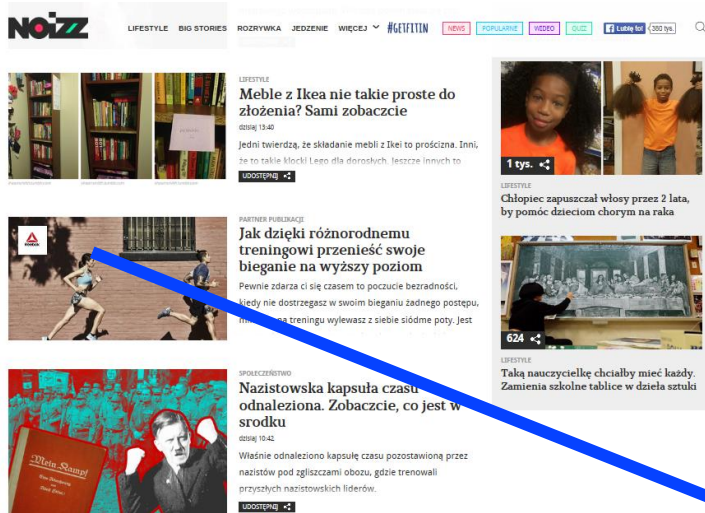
NOIZZ LIFESTYLE BIG STORIES ROZRYWKA JEDZENIE WIĘCEJ #GETFITIN NEWS POPULARNE WIDEO QUIZ Lubię to! 380 tys.

LIFESTYLE
Meble z Ikea nie takie proste do złożenia? Sami zobaczcie
dzisiaj 13:40
Jedni twierdzą, że składanie mebli z Ikei to prościzna. Inni, że to takie klocki Lego dla dorosłych. Jeszcze innych to
UDOSTĘPNIJ

PARTNER PUBLIKACJI
Jak dzięki różnorodnemu treningowi przenieść swoje bieganie na wyższy poziom
Pewnie zdarza ci się czasem to poczucie bezradności, kiedy nie dostrzegasz w swoim bieganiu żadnego postępu, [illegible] treningu wylewasz z siebie siódme poty. Jest

SPOŁECZEŃSTWO
Nazistowska kapsuła czasu odnaleziona. Zobaczcie, co jest w środku
dzisiaj 10:42
Właśnie odnaleziono kapsułę czasu pozostawioną przez nazistów pod zgliszczami obozu, gdzie trenowali przyszłych nazistowskich liderów.
UDOSTĘPNIJ

Mein Kampf

1 tys.
LIFESTYLE
Chłopiec zapuszczał włosy przez 2 lata, by pomóc dzieciom chorym na raka

624
LIFESTYLE
Taką nauczycielkę chciałby mieć każdy. Zamienia szkolne tablice w dzieła sztuki